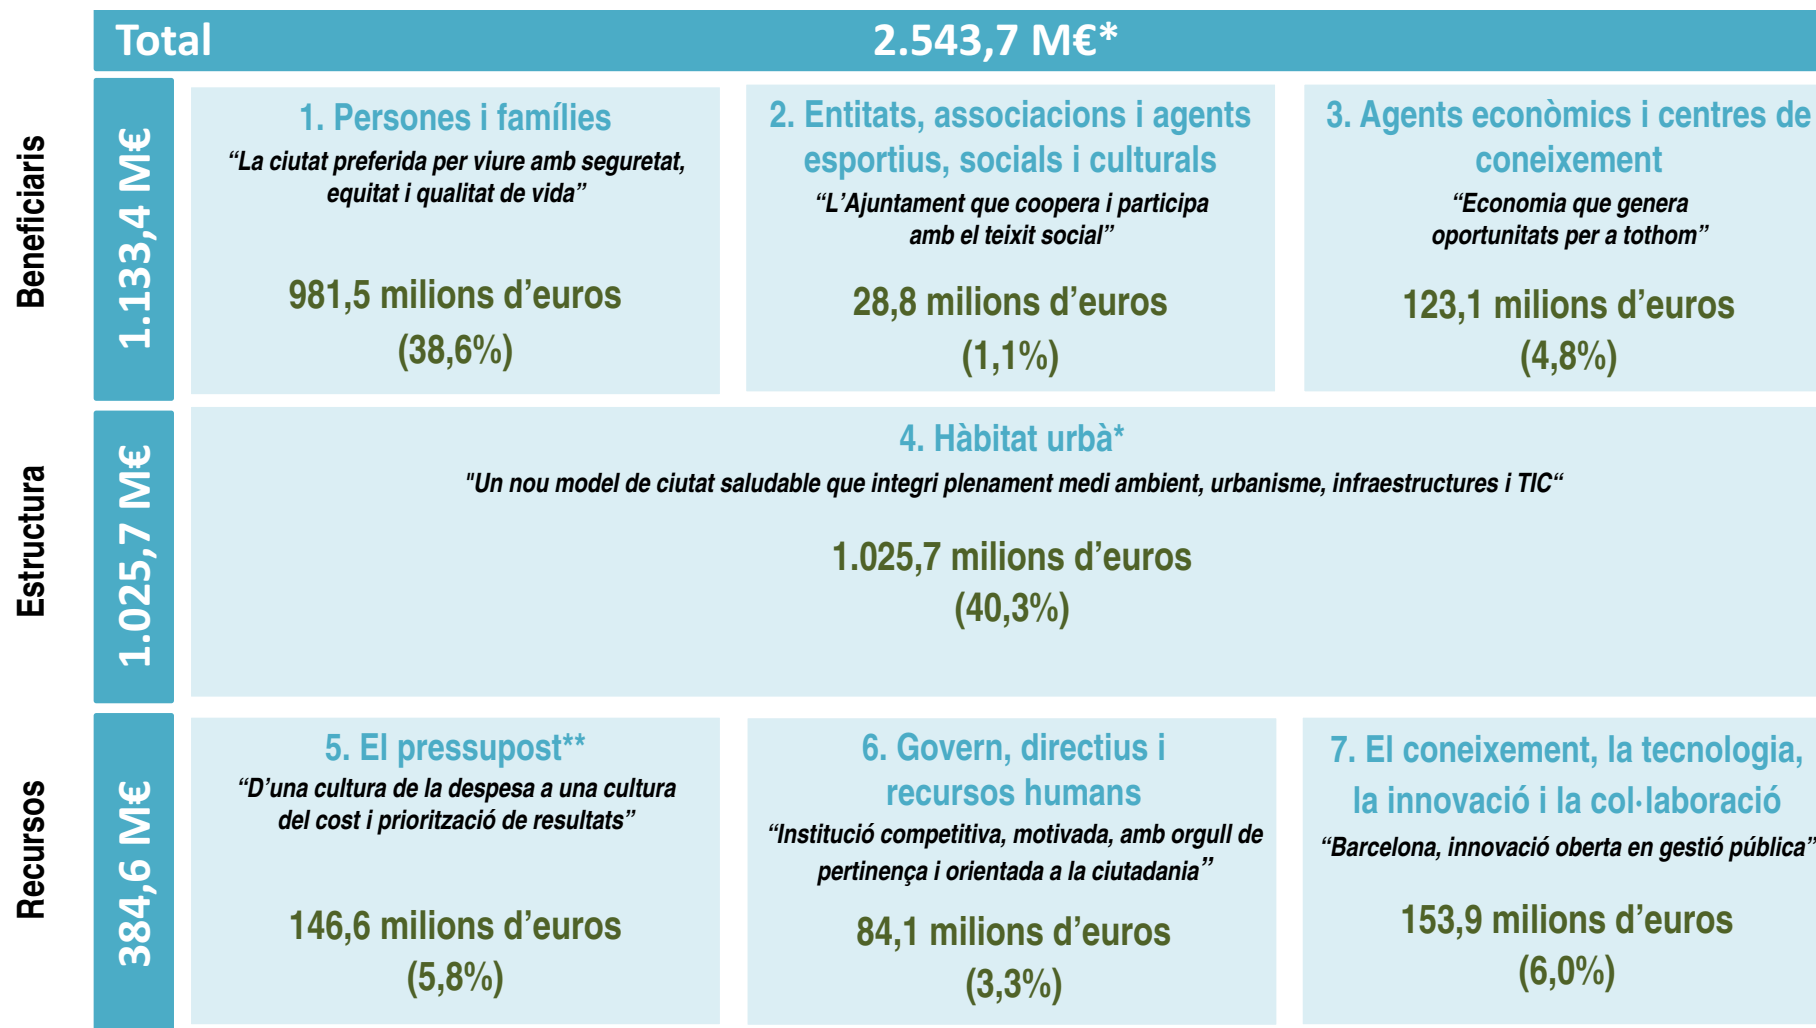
Total 2.543,7 M€*

Beneficiaris
1.133,4 M€

1. Persones i famílies
"La ciutat preferida per viure amb seguretat, equitat i qualitat de vida"
981,5 milions d'euros
(38,6%)

2. Entitats, associacions i agents esportius, socials i culturals
"L'Ajuntament que coopera i participa amb el teixit social"
28,8 milions d'euros
(1,1%)

3. Agents econòmics i centres de coneixement
"Economia que genera oportunitats per a tothom"
123,1 milions d'euros
(4,8%)

Estructura
1.025,7 M€

4. Hàbitat urbà*
"Un nou model de ciutat saludable que integri plenament medi ambient, urbanisme, infraestructures i TIC"
1.025,7 milions d'euros
(40,3%)

Recursos
384,6 M€

5. El pressupost**
"D'una cultura de la despesa a una cultura del cost i priorització de resultats"
146,6 milions d'euros
(5,8%)

6. Govern, directius i recursos humans
"Institució competitiva, motivada, amb orgull de pertinença i orientada a la ciutadania"
84,1 milions d'euros
(3,3%)

7. El coneixement, la tecnologia, la innovació i la col·laboració
"Barcelona, innovació oberta en gestió pública"
153,9 milions d'euros
(6,0%)